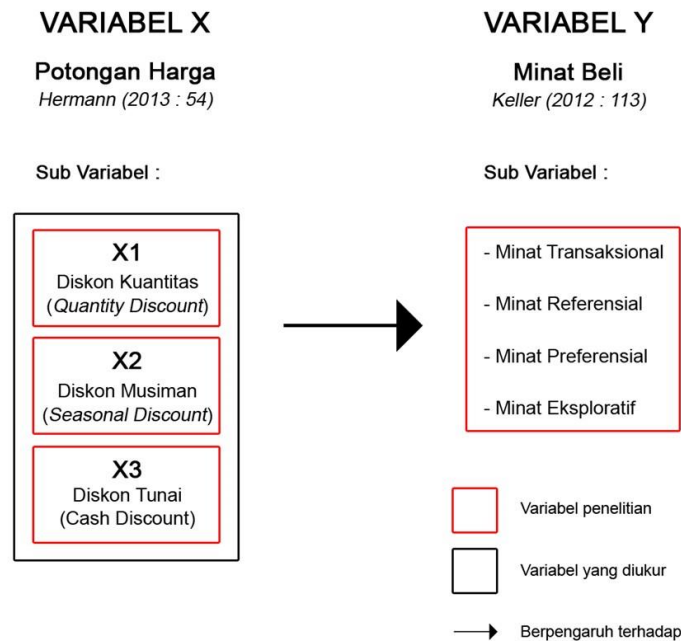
VARIABEL X

Potongan Harga
Hermann (2013 : 54)

Sub Variabel :

X1
Diskon Kuantitas
(Quantity Discount)

X2
Diskon Musiman
(Seasonal Discount)

X3
Diskon Tunai
(Cash Discount)

VARIABEL Y

Minat Beli
Keller (2012 : 113)

Sub Variabel :

- Minat Transaksional
- Minat Referensial
- Minat Preferensial
- Minat Eksploratif

Variabel penelitian

Variabel yang diukur

Berpengaruh terhadap